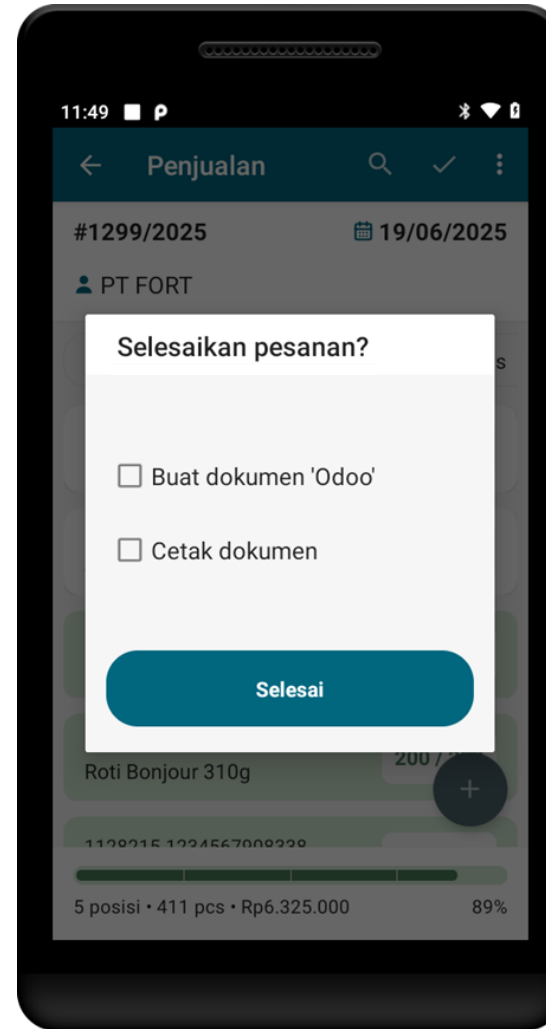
11:49

Penjualan

#1299/2025

19/06/2025

PT FORT

Selesaikan pesanan?

s

Buat dokumen 'Odoo'

Cetak dokumen

Selesai

200 / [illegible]

Roti Bonjour 310g

+

1128215 1234567908338

5 posisi • 411 pcs • Rp6.325.000

89%